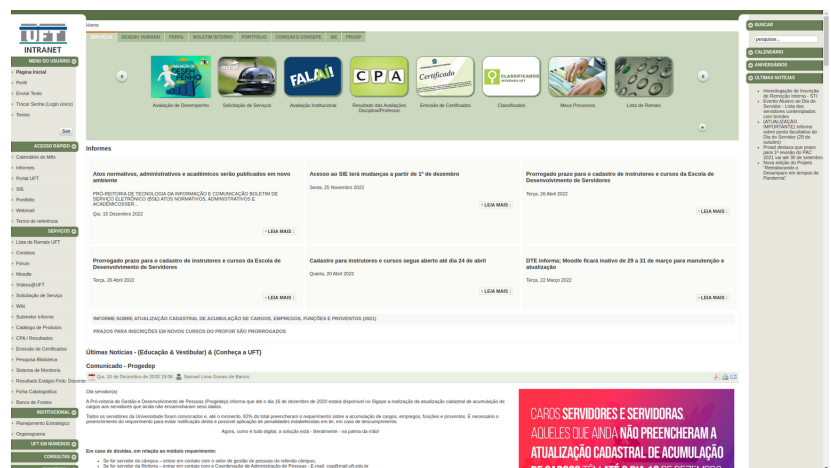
UFT
INTRANET

Home

SERVIÇOS | DESENV. HUMANO | PERFIL | BOLETIM INTERNO | PORTFÓLIO | CONSUNI E CONSEPE | SIE | PROAP

MENU DO USUÁRIO
Página Inicial
Perfil
Enviar Texto
Trocar Senha (Login único)
Textos
Sair

ACESSO RÁPIDO
Calendário de Mês
Informes
Portal UFT
SIE
Portfólio
Webmail
Termo de referência

SERVIÇOS
Lista de Ramais UFT
Contatos
Fórum
Moodle
Vídeos@UFT
Solicitação de Serviço
Wiki
Submeter Informe
Catálogo de Produtos
CPA / Resultados
Emissão de Certificados
Pesquisa Biblioteca
Sistema de Monitoria
Resultado Edital Prob. Docente
Ficha Catalográfica
Banco de Fontes

INSTITUCIONAL
Planejamento Estratégico
Organograma

UFT EM NÚMEROS
CONSULTAS

FALA!
CPA
Certificado
CLASSIFICADOS

Avaliação de Desempenho | Solicitação de Serviços | Avaliação Institucional | Resultado das Avaliações Discente/Professor | Emissão de Certificados | Classificados | Meus Processos | Lista de Ramais

Informes

Atos normativos, administrativos e acadêmicos serão publicados em novo ambiente
PRÓ-REITORIA DE TECNOLOGIA DA INFORMAÇÃO E COMUNICAÇÃO BOLETIM DE SERVIÇO ELETRÔNICO (BSE) ATOS NORMATIVOS, ADMINISTRATIVOS E ACADÊMICOSER...
Qui, 15 Dezembro 2022
LEIA MAIS

Acesso ao SIE terá mudanças a partir de 1° de dezembro
Sexta, 25 Novembro 2022
LEIA MAIS

Prorrogado prazo para o cadastro de instrutores e cursos da Escola de Desenvolvimento de Servidores
Terça, 26 Abril 2022
LEIA MAIS

Prorrogado prazo para o cadastro de instrutores e cursos da Escola de Desenvolvimento de Servidores
Terça, 26 Abril 2022
LEIA MAIS

Cadastro para instrutores e cursos segue aberto até dia 24 de abril
Quarta, 20 Abril 2022
LEIA MAIS

DTE informa; Moodle ficará inativo de 29 a 31 de março para manutenção e atualização
Terça, 22 Março 2022
LEIA MAIS

INFORME SOBRE ATUALIZAÇÃO CADASTRAL DE ACUMULAÇÃO DE CARGOS, EMPREGOS, FUNÇÕES E PROVENTOS (2021)
PRAZOS PARA INSCRIÇÕES EM NOVOS CURSOS DO PROFOR SÃO PRORROGADOS

Últimas Notícias - (Educação & Vestibular) & (Conheça a UFT)

Comunicado - Progedep
Qui, 15 de Dezembro de 2020 19:08 | Samuel Lima Gomes de Barros

Olá servidor(a),
A Pró-reitoria de Gestão e Desenvolvimento de Pessoas (Progedep) informa que até o dia 16 de dezembro de 2020 estará disponível no Sigepe a realização da atualização cadastral de acumulação de cargos aos servidores que ainda não encaminharam seus dados.
Todos os servidores da Universidade foram convocados e, até o momento, 82% do total preencheram o requerimento sobre a acumulação de cargos, empregos, funções e proventos. É necessário o preenchimento do requerimento para evitar notificação direta e possível aplicação de penalidades estabelecidas em lei, em caso de descumprimento.
Agora, como é tudo digital, a solução está - literalmente - na palma da mão!

Em caso de dúvidas, em relação ao módulo requerimento:
Se for servidor do câmpus – entrar em contato com o setor de gestão de pessoas do referido câmpus;
Se for servidor da Reitoria – entrar em contato com a Coordenação de Administração de Pessoas - E-mail: caa@mail.uft.edu.br

CAROS SERVIDORES E SERVIDORAS
AQUELES QUE AINDA NÃO PREENCHERAM A
ATUALIZAÇÃO CADASTRAL DE ACUMULAÇÃO
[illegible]

BUSCAR
pesquisa...
CALENDÁRIO
ANIVERSÁRIOS
ÚLTIMAS NOTÍCIAS
Homologação de Inscrição de Remoção Interna - STI
Evento Alusivo ao Dia do Servidor - Lista dos servidores contemplados com brindes
(ATUALIZAÇÃO IMPORTANTE) Informe sobre ponto facultativo do Dia do Servidor (28 de outubro)
Proad destaca que prazo para 1ª revisão do PAC 2021 vai até 30 de setembro
Nova edição do Projeto "Restabelecendo o Desempenho em tempos de Pandemia"